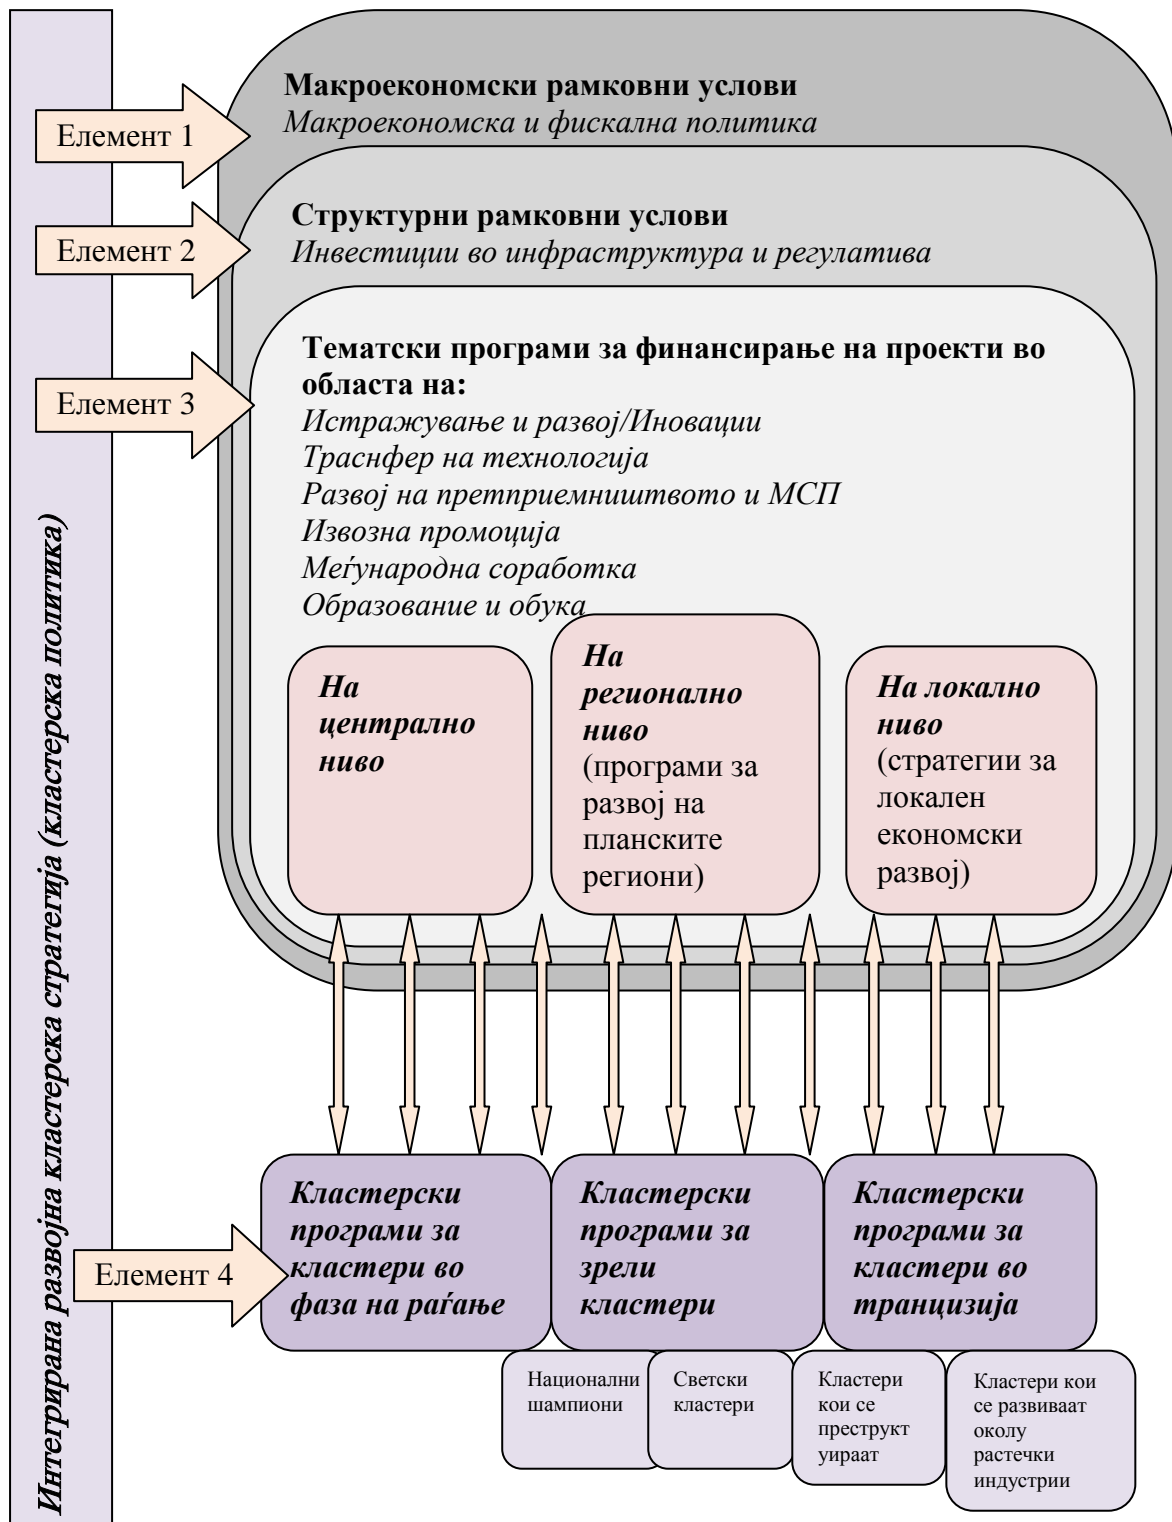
Интегрирана развојна кластерска стратегија (кластерска политика)

Елемент 1

Макроекономски рамковни услови
Макроекономска и фискална политика

Елемент 2

Структурни рамковни услови
Инвестиции во инфраструктура и регулатива

Елемент 3

Тематски програми за финансирање на проекти во областа на:
Истражување и развој/Иновации
Траснфер на технологија
Развој на претприемништвото и МСП
Извозна промоција
Меѓународна соработка
Образование и обука

На централно ниво

На регионално ниво (програми за развој на планските региони)

На локално ниво (стратегии за локален економски развој)

Елемент 4

Кластерски програми за кластери во фаза на раѓање

Кластерски програми за зрели кластери

Кластерски програми за кластери во транзиција

Национални шампиони

Светски кластери

Кластери кои се преструктуираат

Кластери кои се развиваат околу растечки индустрии